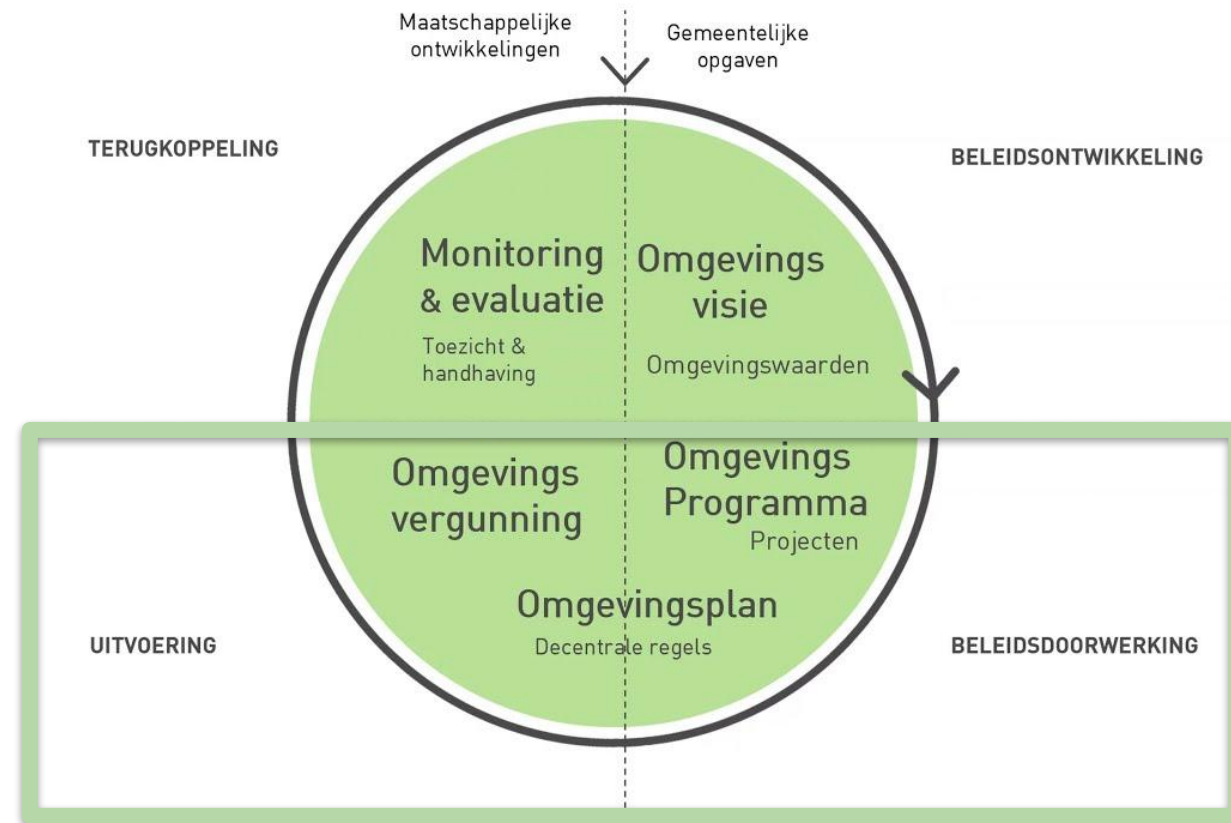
Maatschappelijke ontwikkelingen

Gemeentelijke opgaven

TERUGKOPPELING

BELEIDSONTWIKKELING

Monitoring & evaluatie

Toezicht & handhaving

Omgevings visie

Omgevingswaarden

Omgevings vergunning

Omgevings Programma

Projecten

Omgevingsplan

Decentrale regels

UITVOERING

BELEIDSDOORWERKING